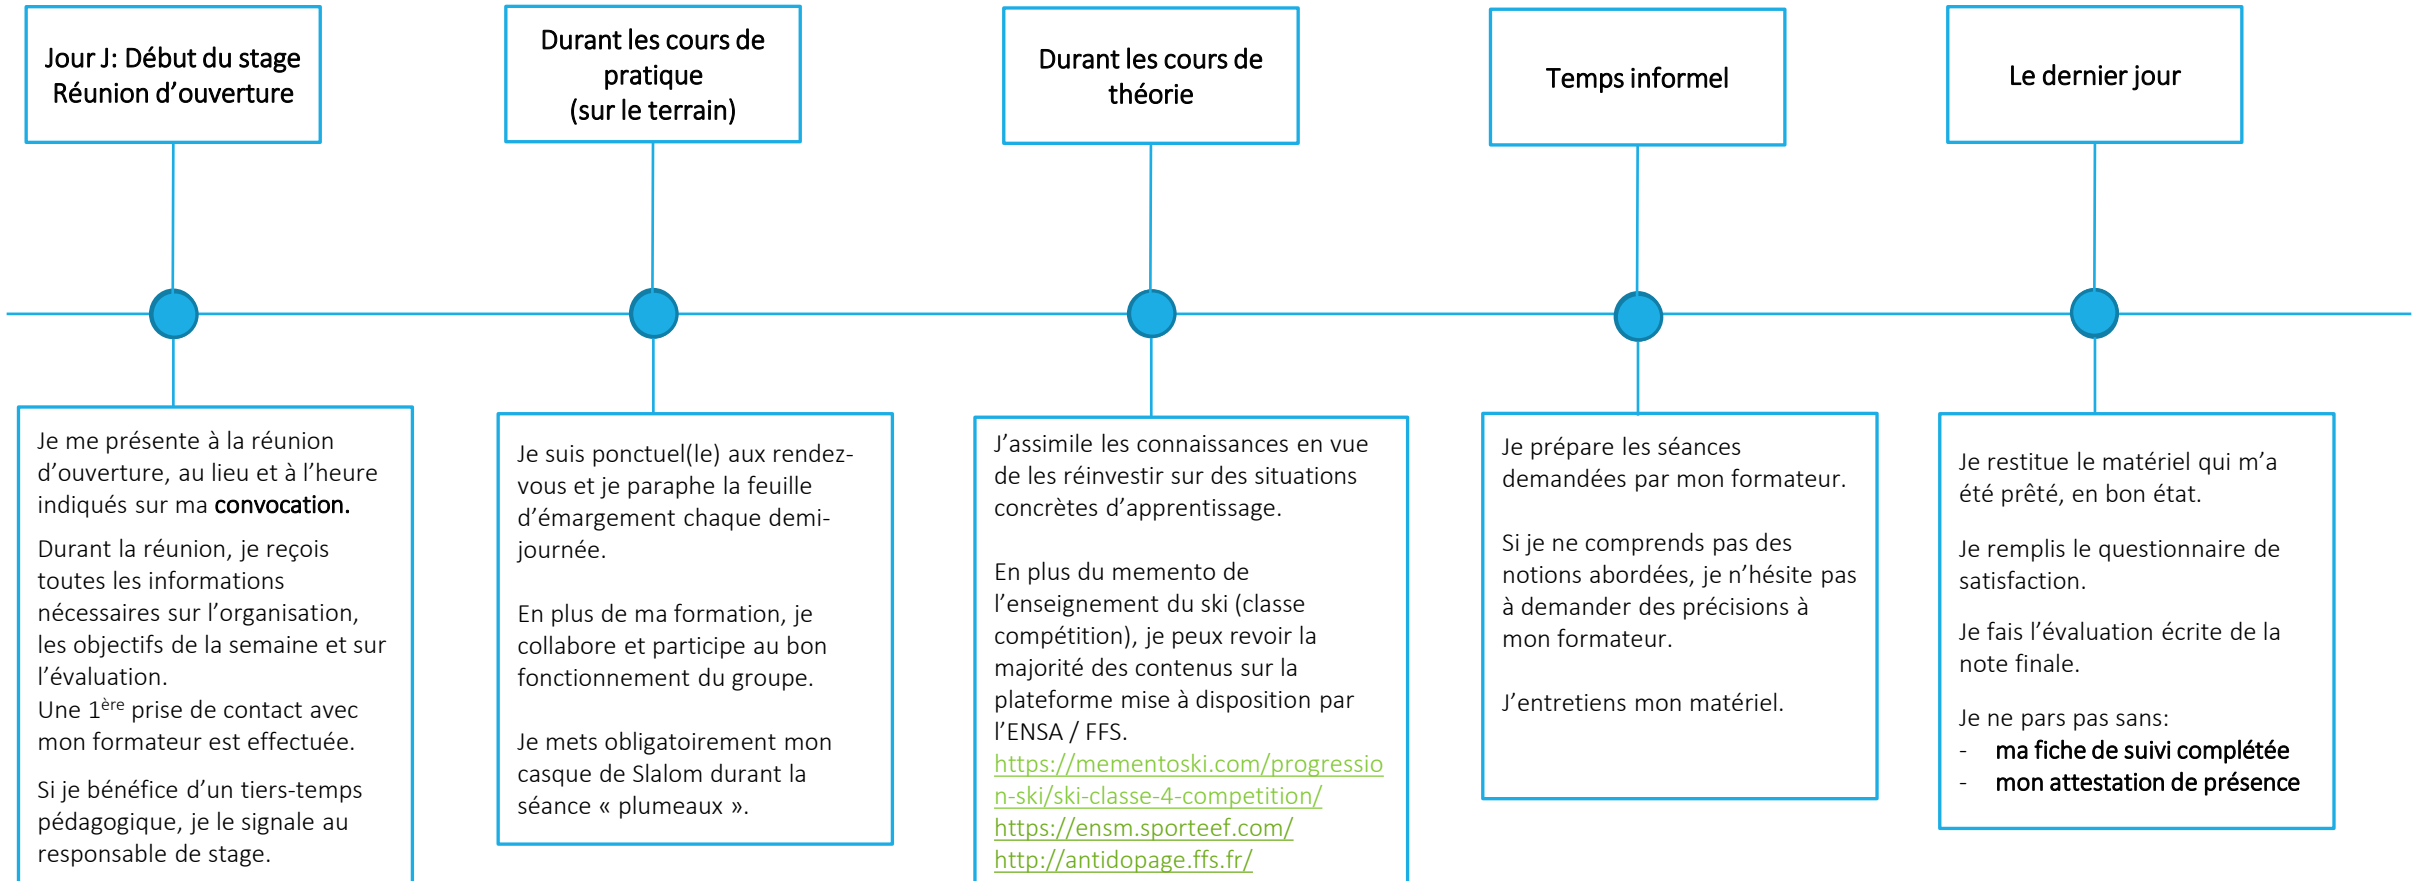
Jour J: Début du stage
Réunion d'ouverture

Je me présente à la réunion d'ouverture, au lieu et à l'heure indiqués sur ma convocation.

Durant la réunion, je reçois toutes les informations nécessaires sur l'organisation, les objectifs de la semaine et sur l'évaluation.
Une 1$^{ère}$ prise de contact avec mon formateur est effectuée.

Si je bénéfice d'un tiers-temps pédagogique, je le signale au responsable de stage.

Durant les cours de pratique
(sur le terrain)

Je suis ponctuel(le) aux rendez-vous et je paraphe la feuille d'émargement chaque demi-journée.

En plus de ma formation, je collabore et participe au bon fonctionnement du groupe.

Je mets obligatoirement mon casque de Slalom durant la séance « plumeaux ».

Durant les cours de théorie

J'assimile les connaissances en vue de les réinvestir sur des situations concrètes d'apprentissage.

En plus du memento de l'enseignement du ski (classe compétition), je peux revoir la majorité des contenus sur la plateforme mise à disposition par l'ENSA / FFS.
https://mementoski.com/progression-ski/ski-classe-4-competition/
https://ensm.sporteef.com/
http://antidopage.ffs.fr/

Temps informel

Je prépare les séances demandées par mon formateur.

Si je ne comprends pas des notions abordées, je n'hésite pas à demander des précisions à mon formateur.

J'entretiens mon matériel.

Le dernier jour

Je restitue le matériel qui m'a été prêté, en bon état.

Je remplis le questionnaire de satisfaction.

Je fais l'évaluation écrite de la note finale.

Je ne pars pas sans:
- ma fiche de suivi complétée
- mon attestation de présence